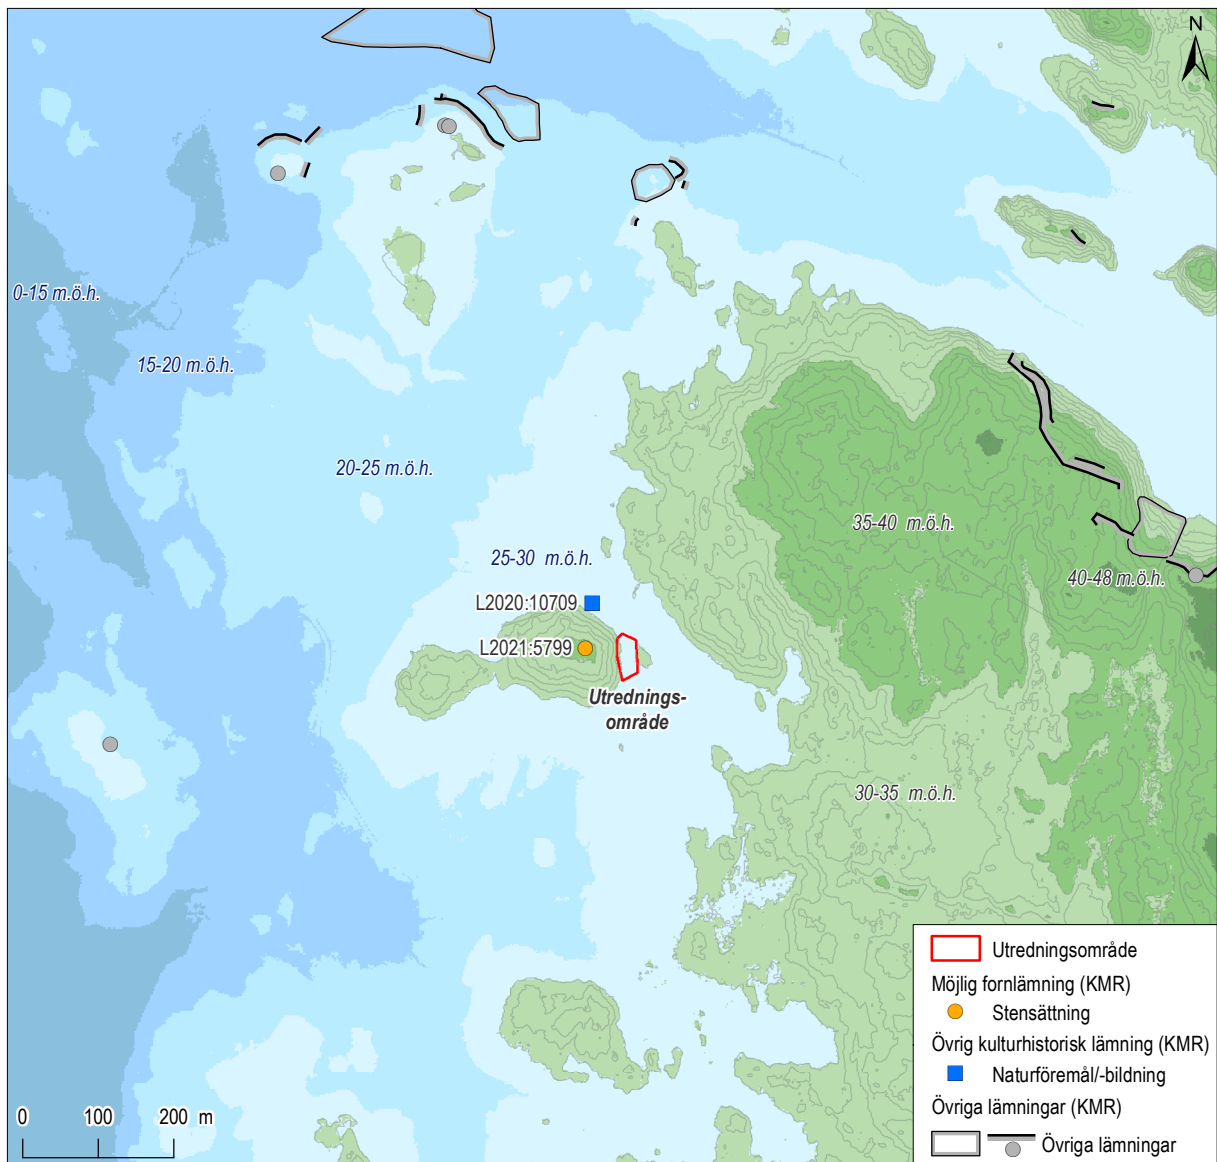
N

0-15 m.ö.h.

15-20 m.ö.h.

20-25 m.ö.h.

25-30 m.ö.h.

35-40 m.ö.h.

40-48 m.ö.h.

30-35 m.ö.h.

L2020:10709

L2021:5799

Utrednings-område

0 100 200 m

Utredningsområde
Möjlig fornlämning (KMR)
Stensättning
Övrig kulturhistorisk lämning (KMR)
Naturföremål/-bildning
Övriga lämningar (KMR)
Övriga lämningar